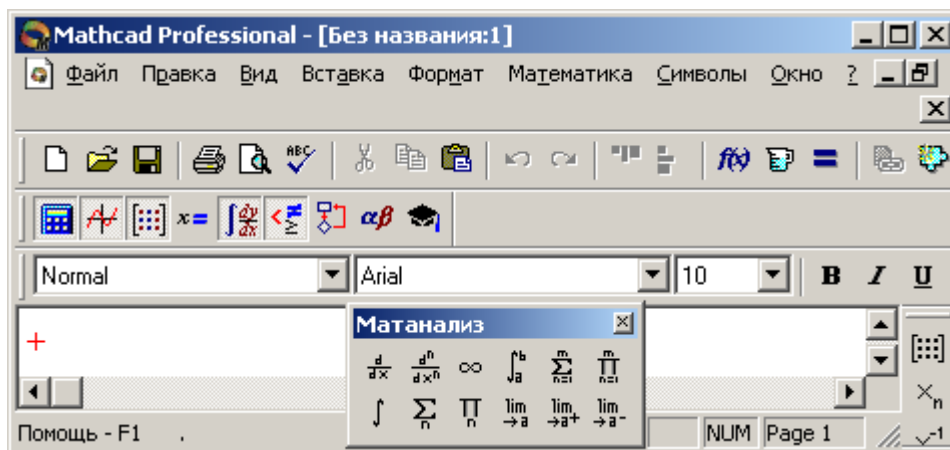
Mathcad Professional - [Без названия:1]

Файл Правка Вид Вставка Формат Математика Символы Окно ?

$f(x)$

$x=$ $\alpha\beta$

Normal Arial 10 B I U

Матанализ

$\frac{d}{dx}$ $\frac{d^n}{dx^n}$ $\infty$ $\int_a^b$ $\sum_{n=i}^{m}$ $\prod_{n=i}^{m}$

$\int$ $\sum_n$ $\prod_n$ $\lim_{\to a}$ $\lim_{\to a^+}$ $\lim_{\to a^-}$

$\times_n$ $\times^{-1}$

Помощь - F1 NUM Page 1